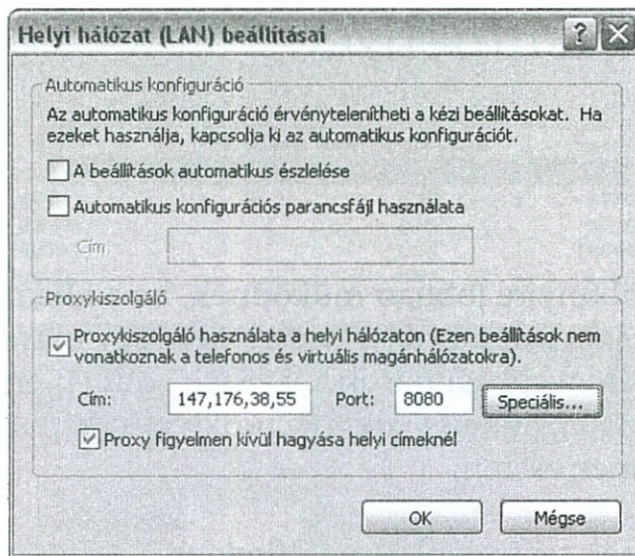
Helyi hálózat (LAN) beállításai

?

X

Automatikus konfiguráció

Az automatikus konfiguráció érvényteleníitheti a kézi beállításokat. Ha ezeket használja, kapcsolja ki az automatikus konfigurációt.

A beállítások automatikus észlelése

Automatikus konfigurációs parancsfájl használata

Cím

Proxykiszolgáló

Proxykiszolgáló használata a helyi hálózaton (Ezen beállítások nem vonatkoznak a telefonos és virtuális magánhálózatokra).

Cím: 147,176,38,55 Port: 8080 Speciális...

Proxy figyelmen kívül hagyása helyi címeknél

OK

Mégse